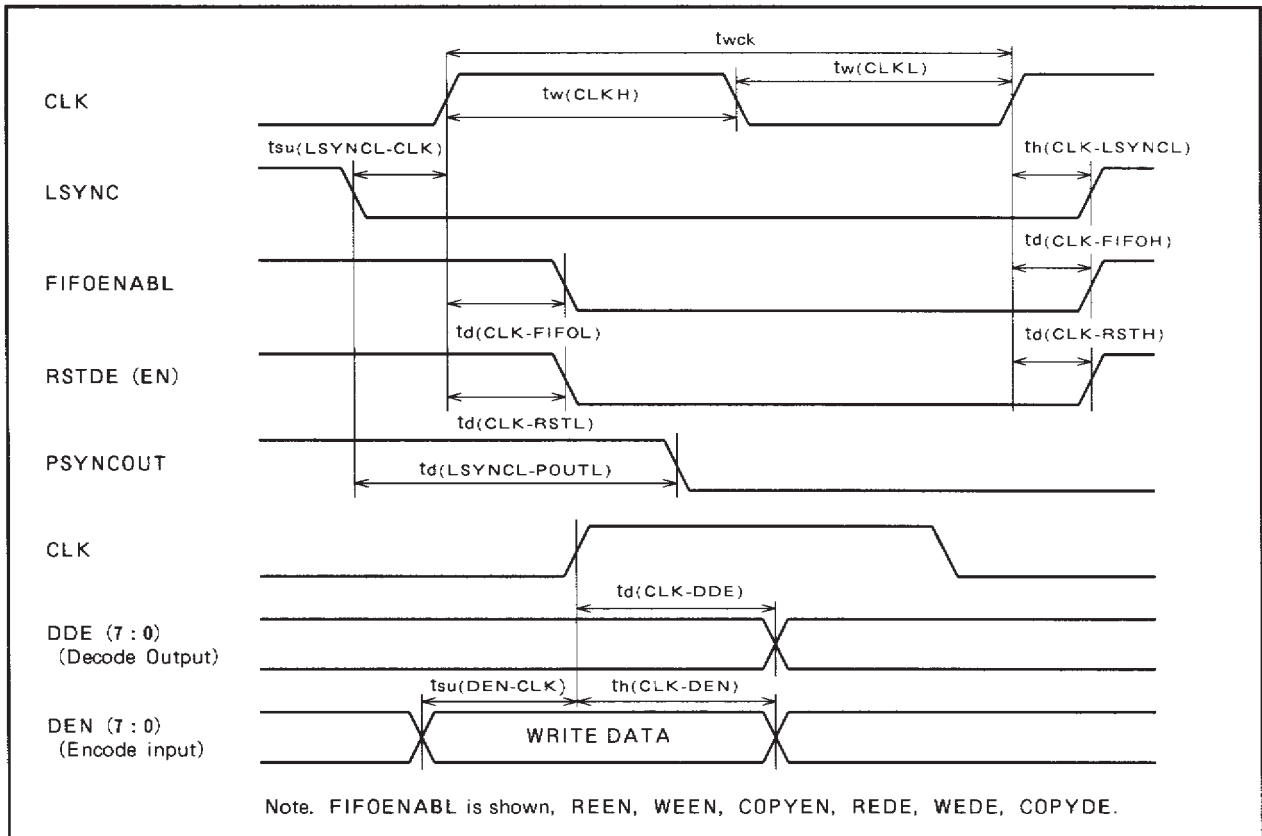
twck

CLK

tw(CLKH)

tw(CLKL)

tsu(LSYNCL-CLK)

th(CLK-LSYNCL)

LSYNC

td(CLK-FIFOH)

FIFOENABL

td(CLK-FIFOL)

td(CLK-RSTH)

RSTDE (EN)

td(CLK-RSTL)

PSYNCOUT

td(LSYNCL-POUTL)

CLK

td(CLK-DDE)

DDE (7 : 0)
(Decode Output)

tsu(DEN-CLK)

th(CLK-DEN)

DEN (7 : 0)
(Encode input)

WRITE DATA

Note. FIFOENABL is shown, REEN, WEEN, COPYEN, REDE, WEDE, COPYDE.